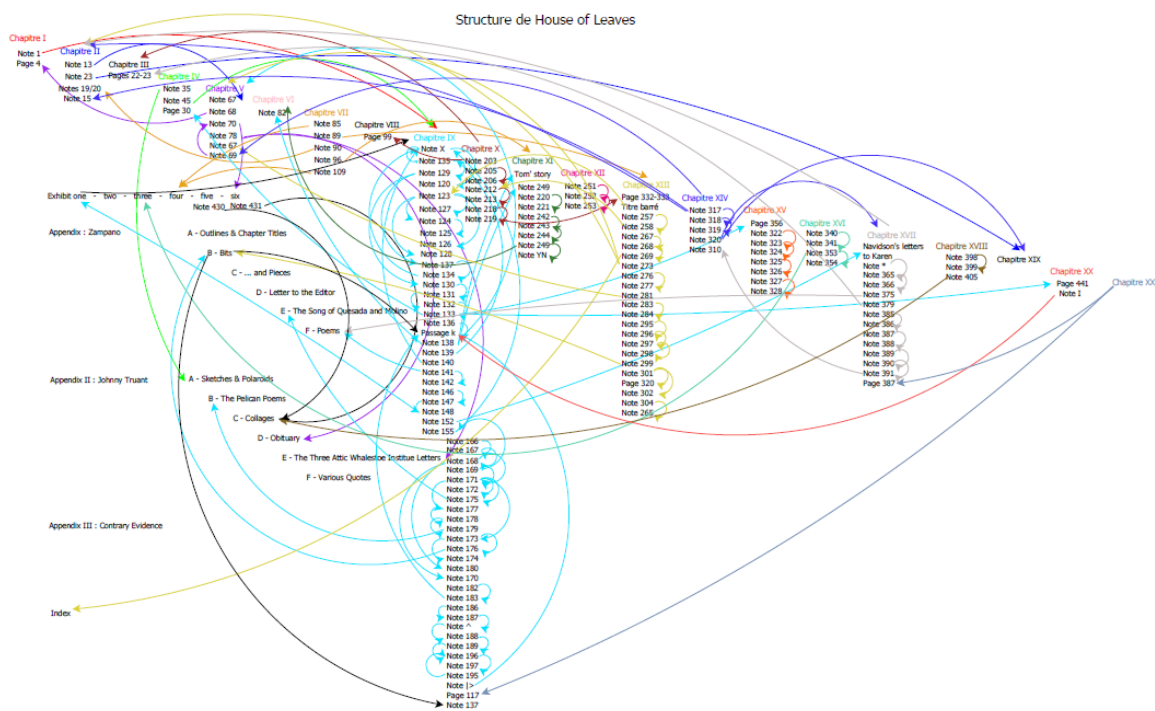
Structure de House of Leaves

Chapitre I
Note 1
Page 4

Chapitre II
Note 13
Note 23
Notes 19/20
Note 15

Chapitre III
Pages 22-23

Chapitre IV
Note 35
Note 45
Page 30

Chapitre V
Note 67
Note 68
Note 70
Note 78
Note 67
Note 69

Chapitre VI
Note 82

Chapitre VII
Note 85
Note 89
Note 90
Note 96
Note 109

Chapitre VIII
Page 99

Chapitre IX
Note X
Note 135
Note 129
Note 120
Note 123
Note 127
Note 124
Note 125
Note 126
Note 128
Note 137
Note 134
Note 130
Note 131
Note 132
Note 133
Note 136
Passage k
Note 138
Note 139
Note 140
Note 141
Note 142
Note 146
Note 147
Note 148
Note 152
Note 155
Note 166
Note 167
Note 168
Note 169
Note 171
Note 172
Note 175
Note 177
Note 178
Note 179
Note 173
Note 176
Note 174
Note 180
Note 170
Note 182
Note 183
Note 186
Note 187
Note ^
Note 188
Note 189
Note 196
Note 197
Note 195
Note |>
Page 117
Note 137

Chapitre X
Note 203
Note 205
Note 206
Note 212
Note 213
Note 218
Note 219

Chapitre XI
Tom' story
Note 249
Note 220
Note 221
Note 242
Note 243
Note 244
Note 249
Note YN

Chapitre XII
Note 251
Note 252
Note 253

Chapitre XIII
Page 332-333
Titre barré
Note 257
Note 258
Note 267
Note 268
Note 269
Note 273
Note 276
Note 277
Note 281
Note 283
Note 284
Note 295
Note 296
Note 297
Note 298
Note 299
Note 301
Page 320
Note 302
Note 304
Note 265

Chapitre XIV
Note 317
Note 318
Note 319
Note 320
Note 310

Chapitre XV
Page 356
Note 322
Note 323
Note 324
Note 325
Note 326
Note 327
Note 328

Chapitre XVI
Note 340
Note 341
Note 353
Note 354

Chapitre XVII
Navidson's letters to Karen
Note *
Note 365
Note 366
Note 375
Note 379
Note 385
Note 386
Note 387
Note 388
Note 389
Note 390
Note 391
Page 387

Chapitre XVIII
Note 398
Note 399
Note 405

Chapitre XIX

Chapitre XX
Page 441
Note I

Chapitre XX

Exhibit one - two - three - four - five - six
Note 430 Note 431

Appendix : Zampano
A - Outlines & Chapter Titles
B - Bits
C - ... and Pieces
D - Letter to the Editor
E - The Song of Quesada and Molino
F - Poems

Appendix II : Johnny Truant
A - Sketches & Polaroids
B - The Pelican Poems
C - Collages
D - Obituary
E - The Three Attic Whalestoe Institue Letters
F - Various Quotes

Appendix III : Contrary Evidence

Index